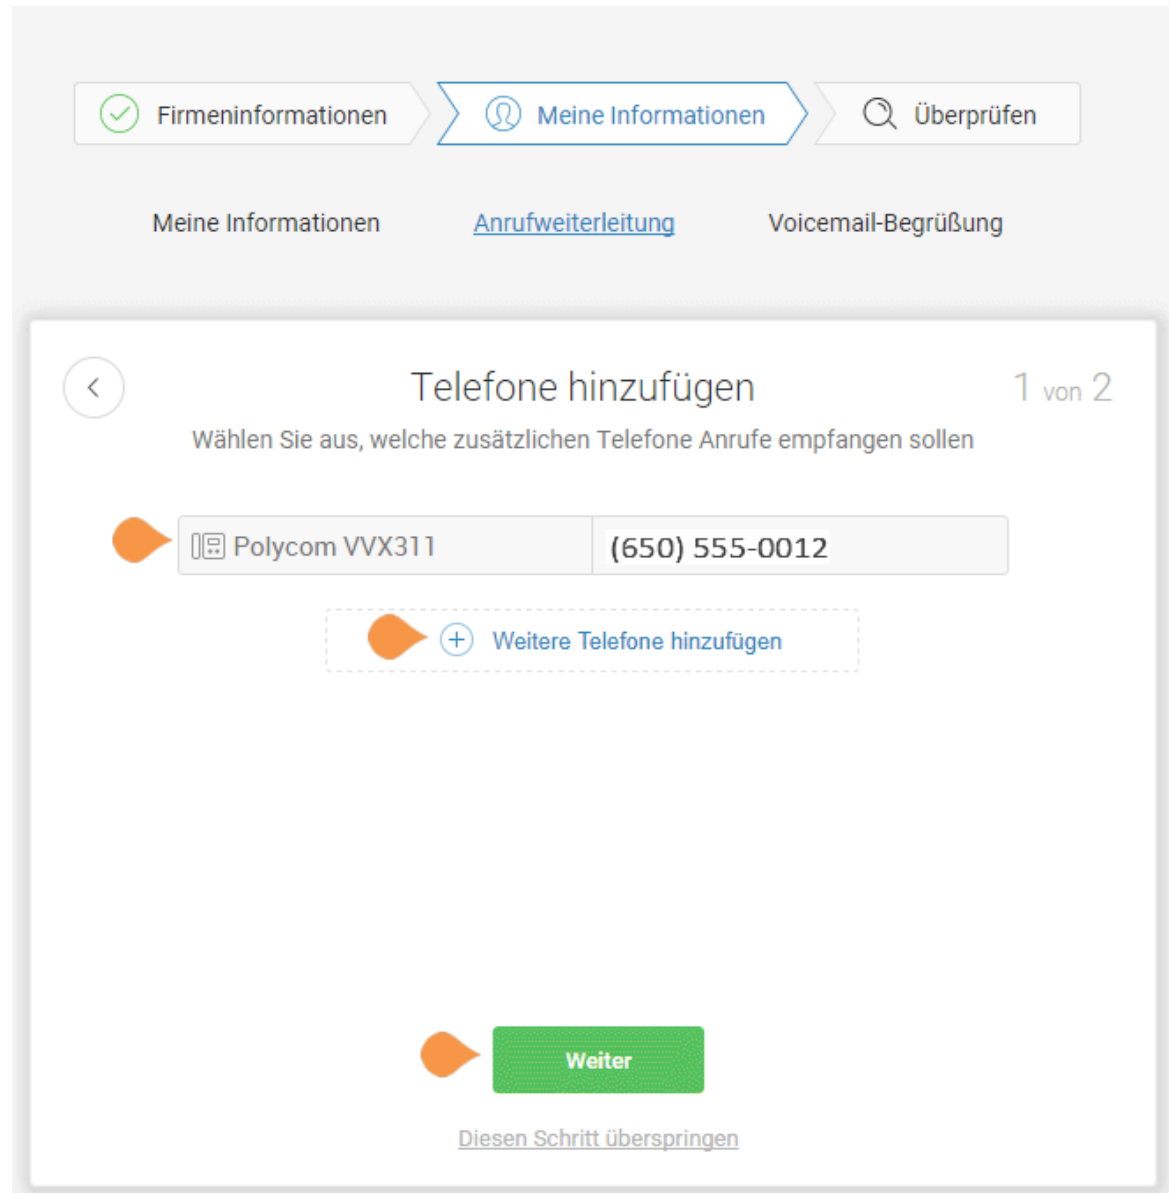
Firmeninformationen
Meine Informationen
Überprüfen

Meine Informationen
Anrufweiterleitung
Voicemail-Begrüßung

Telefone hinzufügen
1 von 2

Wählen Sie aus, welche zusätzlichen Telefone Anrufe empfangen sollen

Polycom VVX311
(650) 555-0012

Weitere Telefone hinzufügen

Weiter

Diesen Schritt überspringen